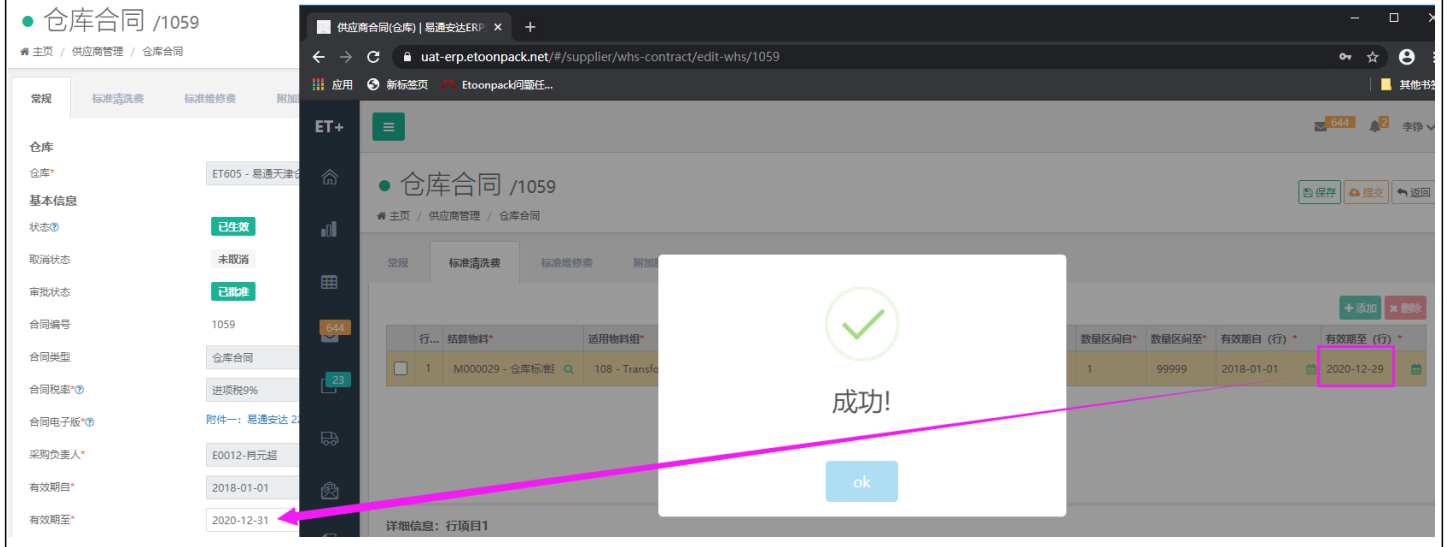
● 仓库合同 /1059
主页 / 供应商管理 / 仓库合同
常规 标准清洗费 标准维修费 附加

仓库
仓库* ET605 - 易通天津仓
基本信息
状态 已生效
取消状态 未取消
审批状态 已批准
合同编号 1059
合同类型 仓库合同
合同税率* 进项税9%
合同电子版* 附件一：易通安达 22
采购负责人* E0012-肖元超
有效期自* 2018-01-01
有效期至* 2020-12-31

供应商合同(仓库) | 易通安达ERP ×
uat-erp.etoonpack.net/#/supplier/whs-contract/edit-whs/1059
应用 新标签页 Etoonpack问题任...
其他书签
ET+
644 2 李静
● 仓库合同 /1059
主页 / 供应商管理 / 仓库合同
保存 提交 返回
常规 标准清洗费 标准维修费 附加
+添加 删除
644
23

| | 行... | 结算物料* | 适用物料组* | 数量区间自* | 数量区间至* | 有效期自（行）* | 有效期至（行）* |
|---|---|---|---|---|---|---|---|
| | 1 | M000029 - 仓库标准 | 108 - Transfo | 1 | 99999 | 2018-01-01 | 2020-12-29 |

成功!
ok
详细信息：行项目1